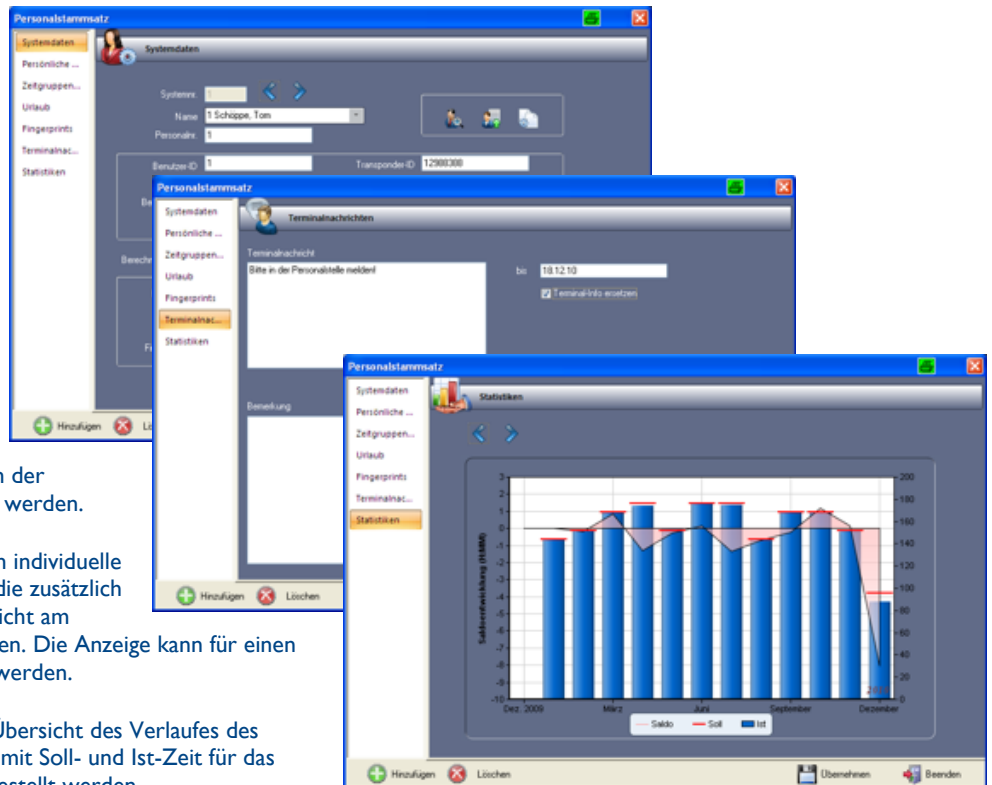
Personalstammsatz

Systemdaten
Persönliche ...
Zeitgruppen...
Urlaub
Fingerprints
Terminalnac...
Statistiken

Systemdaten

Systemnr. 1
Name 1 Schöppe, Tom
Personalnr. 1

Benutzer-ID 1
Transponder-ID 12980308

Hinzufügen Lö

Personalstammsatz

Systemdaten
Persönliche ...
Zeitgruppen...
Urlaub
Fingerprints
Terminalnac...
Statistiken

Terminalnachrichten

Terminalnachricht
Bitte in der Personalstelle melden!

bis 18.12.10
Terminal-Info ersetzen

Bemerkung

Hinzufügen Löschen

Personalstammsatz

Systemdaten
Persönliche ...
Zeitgruppen...
Urlaub
Fingerprints
Terminalnac...
Statistiken

Statistiken

Saldoentwicklung (HHMM)

3 2 1 0 -1 -2 -3 -4 -5 -6 -7 -8 -9 -10

200 180 160 140 120 100 80 60 40 20 0

Dez. 2009 März Juni September Dezember

Saldo Soll Ist

Hinzufügen Löschen Übernehmen Beenden

n der
werden.

n individuelle
die zusätzlich
icht am
en. Die Anzeige kann für einen
werden.

Übersicht des Verlaufes des
mit Soll- und Ist-Zeit für das
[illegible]